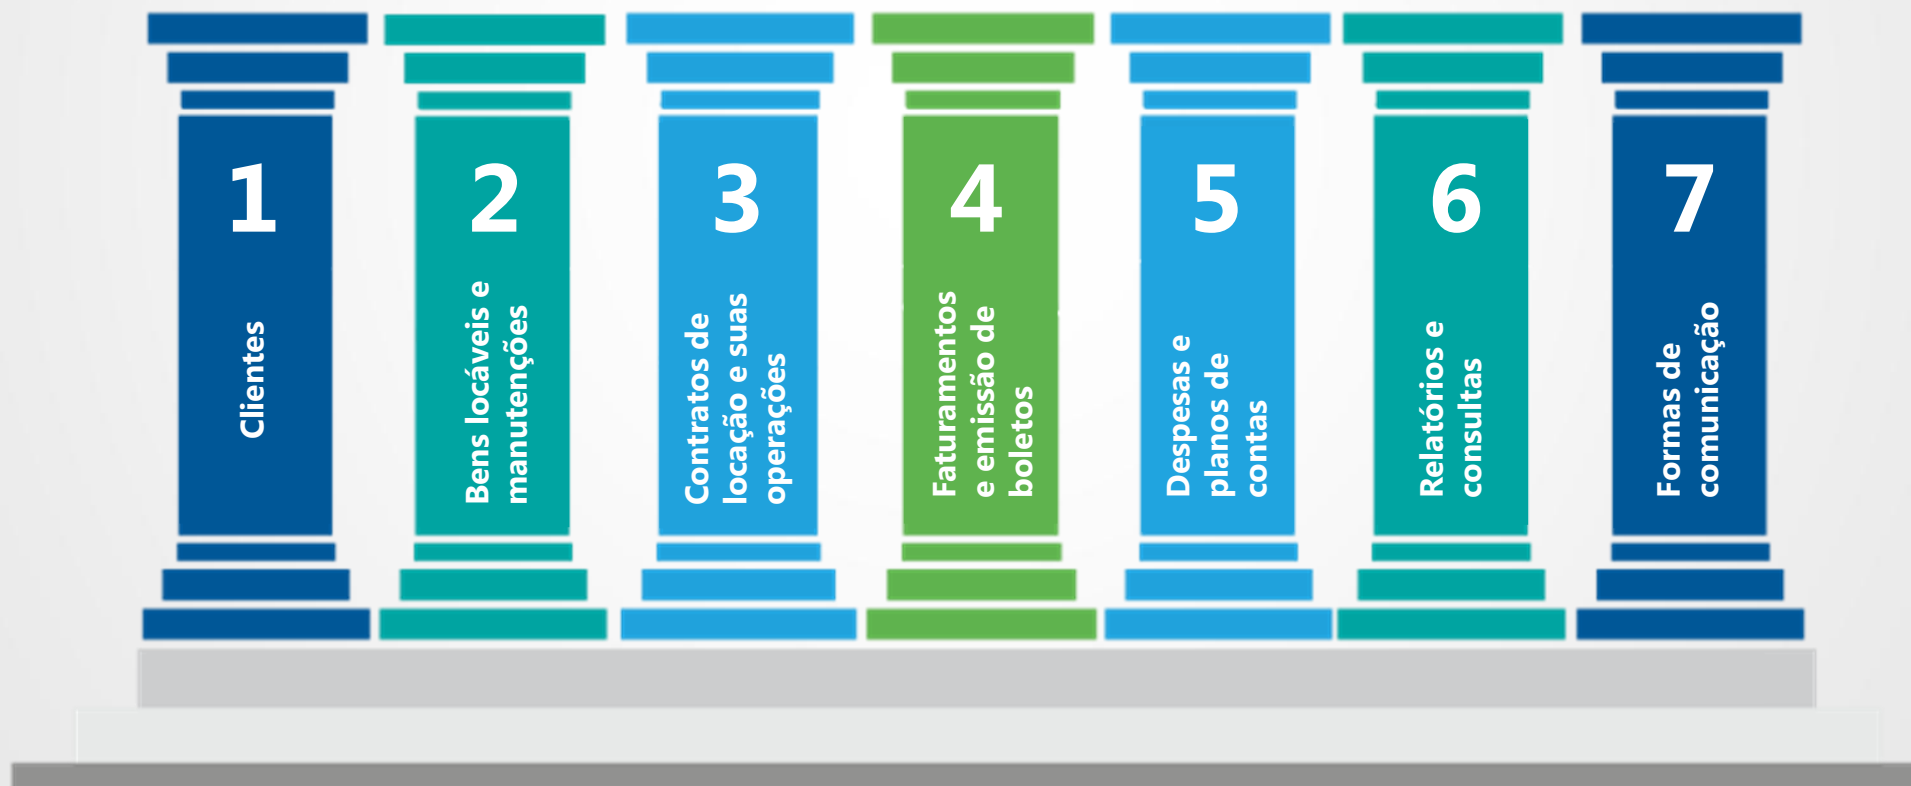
1
Clientes

2
Bens locáveis e manutenções

3
Contratos de locação e suas operações

4
Faturamentos e emissão de boletos

5
Despesas e planos de contas

6
Relatórios e consultas

7
Formas de comunicação